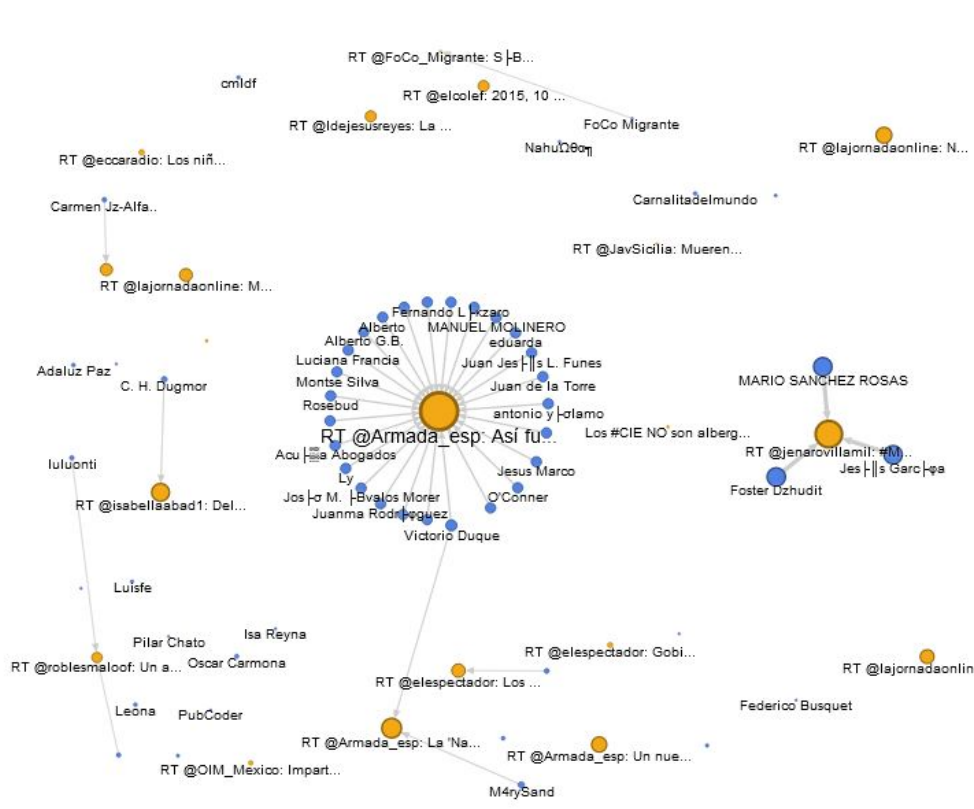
RT @FoCo_Migrante: S├B...
cmldf
RT @elcolef: 2015, 10 ...
RT @ldejesusreyes: La ...
FoCo Migrante
NahuΩθo╗
RT @lajornadaonline: N...
RT @eccaradio: Los niñ...
Carnalitadelmundo
Carmen Jz-Alfa..
RT @JavSicilia: Mueren...
RT @lajornadaonline: M...
Fernando L├ázaro
Alberto
MANUEL MOLINERO
Alberto G.B.
eduarda
Luciana Francia
Juan Jes├║s L. Funes
Adaluz Paz
C. H. Dugmor
Montse Silva
Juan de la Torre
MARIO SANCHEZ ROSAS
Rosebud
antonio y├ólamo
RT @Armada_esp: Así fu...
Los #CIE NO son alberg...
RT @jenarovillamil: #M...
Acu├▒a Abogados
Jes├║s Garc├ía
lululonti
Ly
Jesus Marco
Foster Dzhudit
RT @isabellaabad1: Del...
Jos├σ M. ├Bvalos Morer
O'Conner
Juanma Rodr├ guez
Victorio Duque
Luisfe
Pilar Chato
Isa Reyna
RT @elespectador: Gobi...
RT @roblesmaloof: Un a...
Oscar Carmona
RT @lajornadaonlin
RT @elespectador: Los ...
Leona
PubCoder
Federico Busquet
RT @Armada_esp: La 'Na...
RT @Armada_esp: Un nue...
RT @OIM_Mexico: Impart...
M4rySand